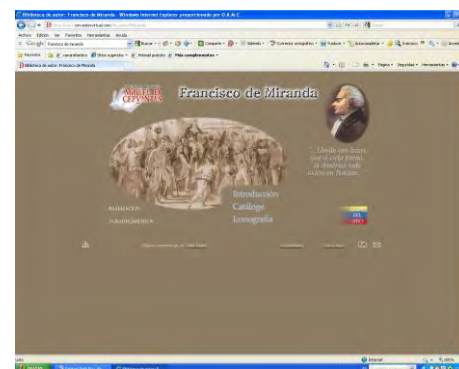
Biblioteca de autor: Francisco de Miranda - Windows Internet Explorer proporcionado por O.A.M.C.

Archivo Edición Ver Favoritos Herramientas Ayuda

Google

Favoritos

Biblioteca de autor: Francisco de Miranda

Página Seguridad Herramientas

MIGUEL DE CERVANTES

Francisco de Miranda

"...Desde este lugar, con el cielo por testigo, la América toda espera mis fuerzas..."

Introducción
Catálogo
Iconografía

PRESENTACIÓN
AGRADECIMIENTOS

Listo

Internet

100%

Inicio